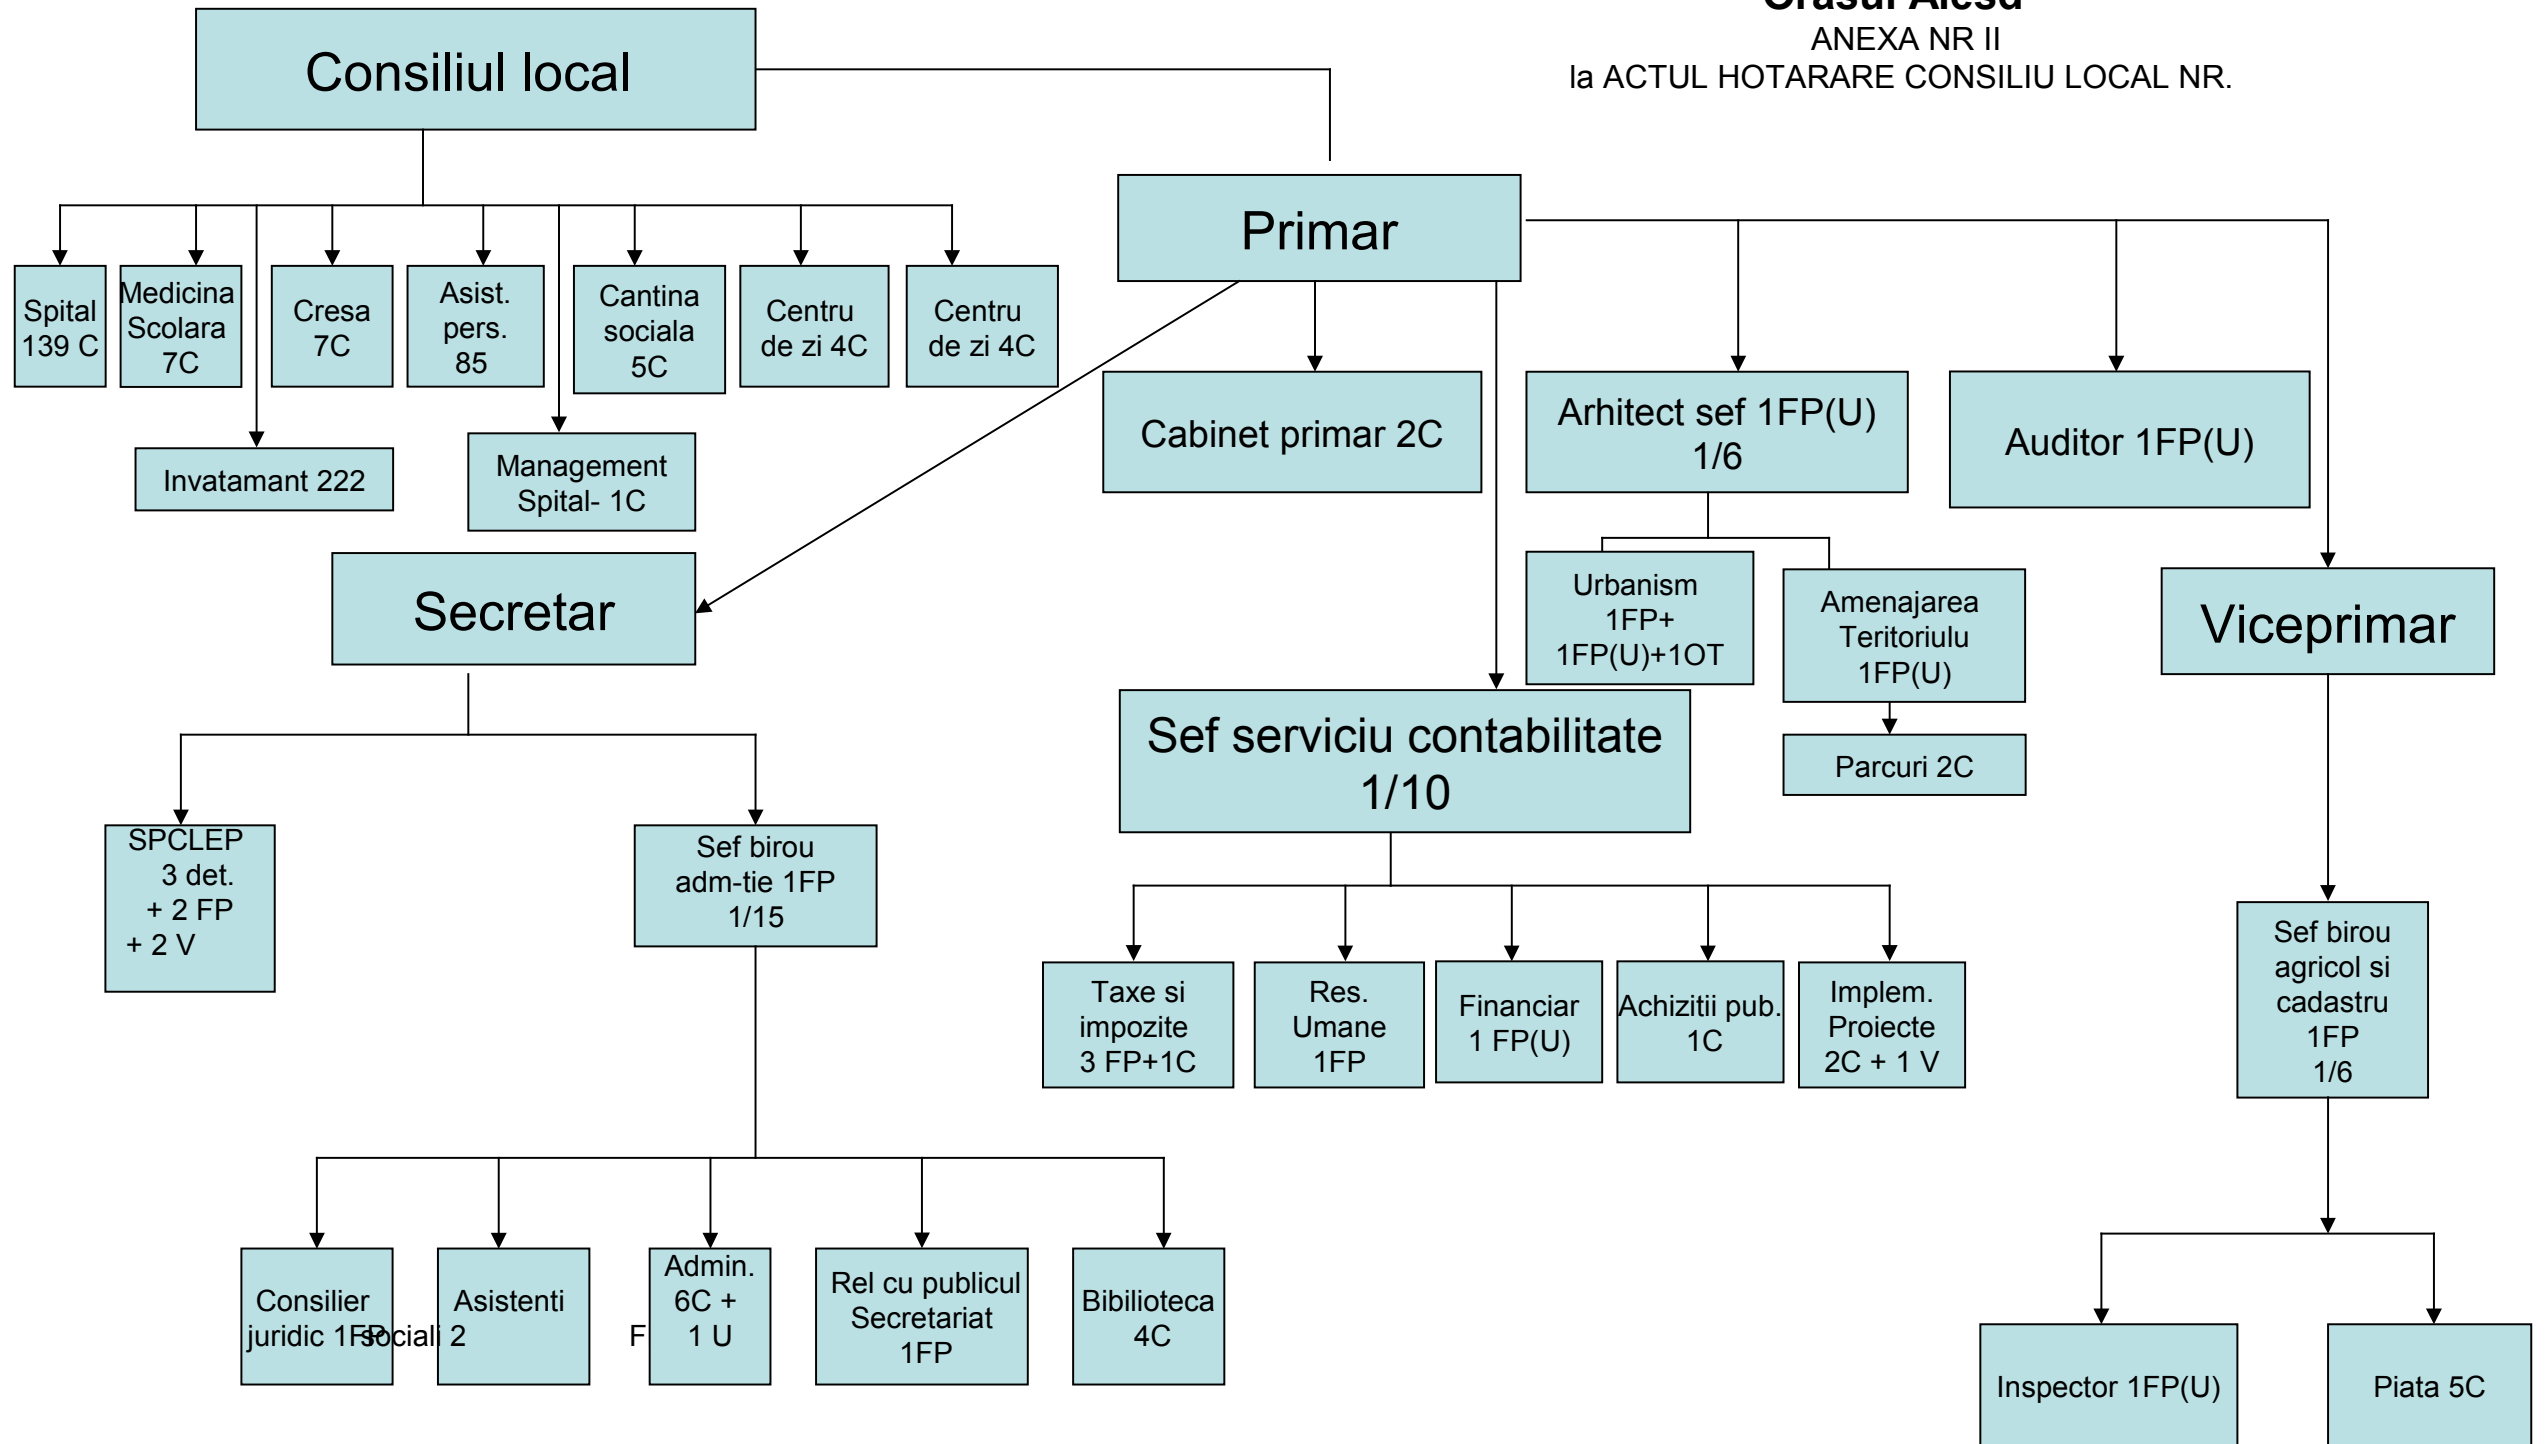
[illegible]
ANEXA NR II
la ACTUL HOTARARE CONSILIU LOCAL NR.

Consiliul local

Spital 139 C

Medicina Scolara 7C

Cresa 7C

Asist. pers. 85

Cantina sociala 5C

Centru de zi 4C

Centru de zi 4C

Invatamant 222

Management Spital- 1C

Primar

Cabinet primar 2C

Arhitect sef 1FP(U) 1/6

Auditor 1FP(U)

Urbanism 1FP+ 1FP(U)+1OT

Amenajarea Teritoriulu 1FP(U)

Parcuri 2C

Viceprimar

Secretar

Sef serviciu contabilitate 1/10

SPCLEP 3 det. + 2 FP + 2 V

Sef birou adm-tie 1FP 1/15

Taxe si impozite 3 FP+1C

Res. Umane 1FP

Financiar 1 FP(U)

Achizitii pub. 1C

Implem. Proiecte 2C + 1 V

Sef birou agricol si cadastru 1FP 1/6

Consilier juridic 1FP

Asistenti sociali 2 F

Admin. 6C + 1 U

Rel cu publicul Secretariat 1FP

Bibilioteca 4C

Inspector 1FP(U)

Piata 5C